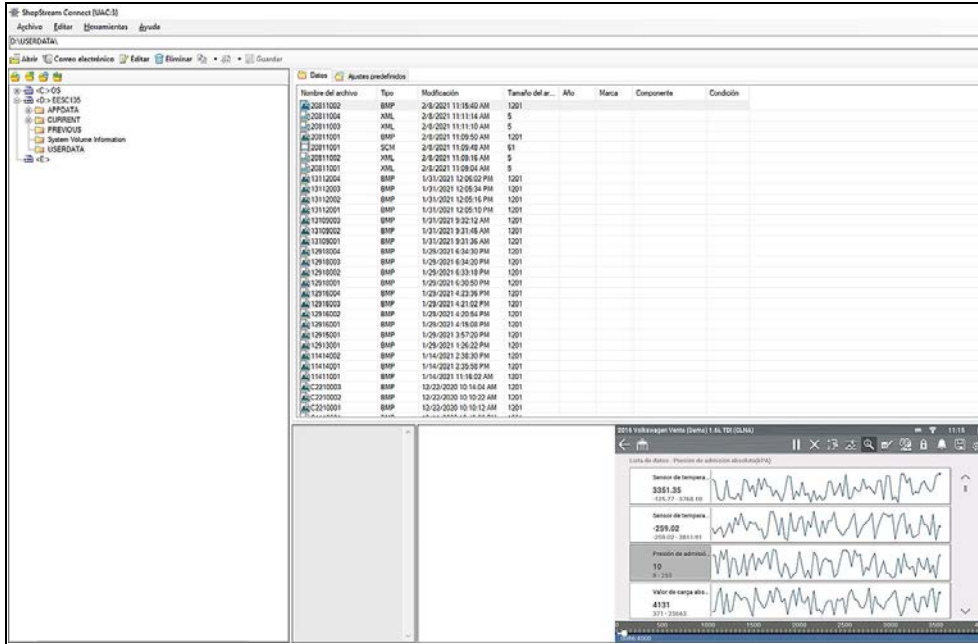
ShopStream Connect (UAC:3)

Archivo Editar Herramientas Ayuda

D:\USERDATA\

Abrir Correo electrónico Editar Eliminar Guardar

<C>OS
<D> EESC135
APPDATA
CURRENT
PREVIOUS
System Volume Information
USERDATA
<E>

Datos Ajustes predefinidos

| Nombre del archivo | Tipo | Modificación | Tamaño del ar... | Año | Marca | Componente | Condición |
|---|---|---|---|---|---|---|---|
| 20811002 | BMP | 2/8/2021 11:15:40 AM | 1201 | | | | |
| 20811004 | XML | 2/8/2021 11:11:14 AM | 5 | | | | |
| 20811003 | XML | 2/8/2021 11:11:10 AM | 5 | | | | |
| 20811001 | BMP | 2/8/2021 11:09:50 AM | 1201 | | | | |
| 20811001 | SCM | 2/8/2021 11:09:48 AM | 61 | | | | |
| 20811002 | XML | 2/8/2021 11:09:16 AM | 5 | | | | |
| 20811001 | XML | 2/8/2021 11:09:04 AM | 5 | | | | |
| 13112004 | BMP | 1/31/2021 12:06:02 PM | 1201 | | | | |
| 13112003 | BMP | 1/31/2021 12:05:34 PM | 1201 | | | | |
| 13112002 | BMP | 1/31/2021 12:05:16 PM | 1201 | | | | |
| 13112001 | BMP | 1/31/2021 12:05:10 PM | 1201 | | | | |
| 13109003 | BMP | 1/31/2021 9:32:12 AM | 1201 | | | | |
| 13109002 | BMP | 1/31/2021 9:31:48 AM | 1201 | | | | |
| 13109001 | BMP | 1/31/2021 9:31:36 AM | 1201 | | | | |
| 12918004 | BMP | 1/29/2021 6:34:30 PM | 1201 | | | | |
| 12918003 | BMP | 1/29/2021 6:34:20 PM | 1201 | | | | |
| 12918002 | BMP | 1/29/2021 6:33:18 PM | 1201 | | | | |
| 12918001 | BMP | 1/29/2021 6:30:50 PM | 1201 | | | | |
| 12916004 | BMP | 1/29/2021 4:23:36 PM | 1201 | | | | |
| 12916003 | BMP | 1/29/2021 4:21:02 PM | 1201 | | | | |
| 12916002 | BMP | 1/29/2021 4:20:54 PM | 1201 | | | | |
| 12916001 | BMP | 1/29/2021 4:18:08 PM | 1201 | | | | |
| 12915001 | BMP | 1/29/2021 3:57:20 PM | 1201 | | | | |
| 12913001 | BMP | 1/29/2021 1:26:22 PM | 1201 | | | | |
| 11414002 | BMP | 1/14/2021 2:38:30 PM | 1201 | | | | |
| 11414001 | BMP | 1/14/2021 2:35:58 PM | 1201 | | | | |
| 11411001 | BMP | 1/14/2021 11:16:02 AM | 1201 | | | | |
| C2210003 | BMP | 12/22/2020 10:14:04 AM | 1201 | | | | |
| C2210002 | BMP | 12/22/2020 10:10:22 AM | 1201 | | | | |
| C2210001 | BMP | 12/22/2020 10:10:12 AM | 1201 | | | | |

2016 Volkswagen Vento (Demo) 1.6L TDI (CLNA) 11:15

Lista de datos - Presión de admisión absoluta(kPA)

Sensor de tempera...
3351.35
-125.77 - 3768.10

Sensor de tempera...
-259.02
-259.02 - 3851.61

Presión de admisió...
10
8 - 255

Valor de carga abs...
4131
371 - 25643

500 1000 1500 2000 2500 3000 3500